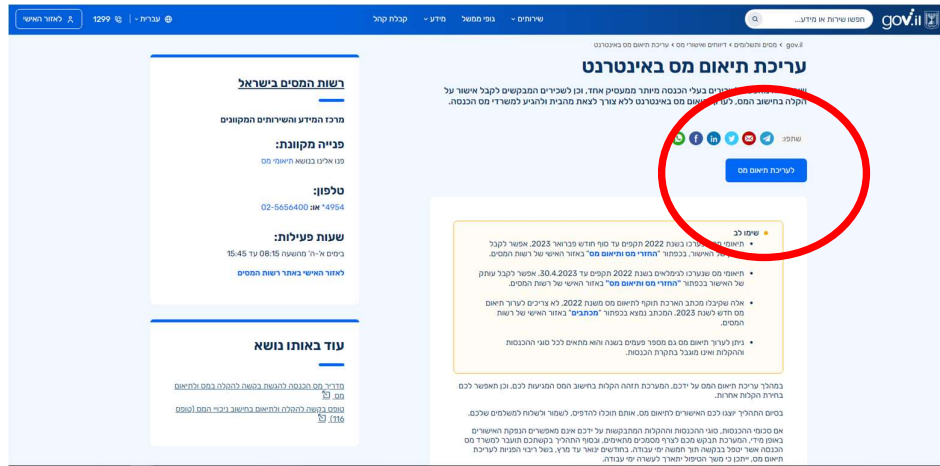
gov.il
חפשו שירות או מידע...
שירותים
גופי ממשל
מידע
קבלת קהל
עברית
1299
לאזור האישי

gov.il > מסים ותשלומים > דיווחים ואישורי מס > עריכת תיאום מס באינטרנט

עריכת תיאום מס באינטרנט

שירות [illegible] שכירים בעלי הכנסה מיותר ממעסיק אחד, וכן לשכירים המבקשים לקבל אישור על הקלה בחישוב המס, לערוך תיאום מס באינטרנט ללא צורך לצאת מהבית ולהגיע למשרדי מס הכנסה.

שתפו:

לעריכת תיאום מס

שימו לב
• תיאומי מס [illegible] בשנת 2022 תקפים עד סוף חודש פברואר 2023. אפשר לקבל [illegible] של האישור, בכפתור "החזרי מס ותיאום מס" באזור האישי של רשות המסים.
• תיאומי מס שנערכו לגימלאים בשנת 2022 תקפים עד 30.4.2023. אפשר לקבל עותק של האישור בכפתור "החזרי מס ותיאום מס" באזור האישי של רשות המסים.
• אלה שקיבלו מכתב הארכת תוקף לתיאום מס משנת 2022, לא צריכים לערוך תיאום מס חדש לשנת 2023. המכתב נמצא בכפתור "מכתבים" באזור האישי של רשות המסים.
• ניתן לערוך תיאום מס גם מספר פעמים בשנה והוא מתאים לכל סוגי ההכנסות וההקלות ואינו מוגבל בתקרת הכנסות.

במהלך עריכת תיאום המס על ידכם, המערכת תזהה הקלות בחישוב המס המגיעות לכם, וכן תאפשר לכם בחירת הקלות אחרות.

בסיום התהליך יוצגו לכם האישורים לתיאום מס, אותם תוכלו להדפיס, לשמור ולשלוח למשלמים שלכם.

אם סכומי ההכנסות, סוגי ההכנסות וההקלות המתבקשות על ידכם אינם מאפשרים הנפקת האישורים באופן מיידי, המערכת תבקש מכם לצרף מסמכים מתאימים, ובסוף התהליך בקשתכם תועבר למשרד מס הכנסה אשר יטפל בבקשה תוך חמישה ימי עבודה. בחודשים ינואר עד מרץ, בשל ריבוי הפניות לעריכת תיאום מס, ייתכן כי משך הטיפול יתארך לעשרה ימי עבודה.

רשות המסים בישראל
מרכז המידע והשירותים המקוונים
פנייה מקוונת:
פנו אלינו בנושא תיאומי מס
טלפון:
*4954 או: 02-5656400
שעות פעילות:
בימים א'-ה' מהשעה 08:15 עד 15:45
לאזור האישי באתר רשות המסים

עוד באותו נושא
מדריך מס הכנסה להגשת בקשה להקלה במס ולתיאום מס
טופס בקשה להקלה ולתיאום בחישוב ניכויי המס (טופס 116)